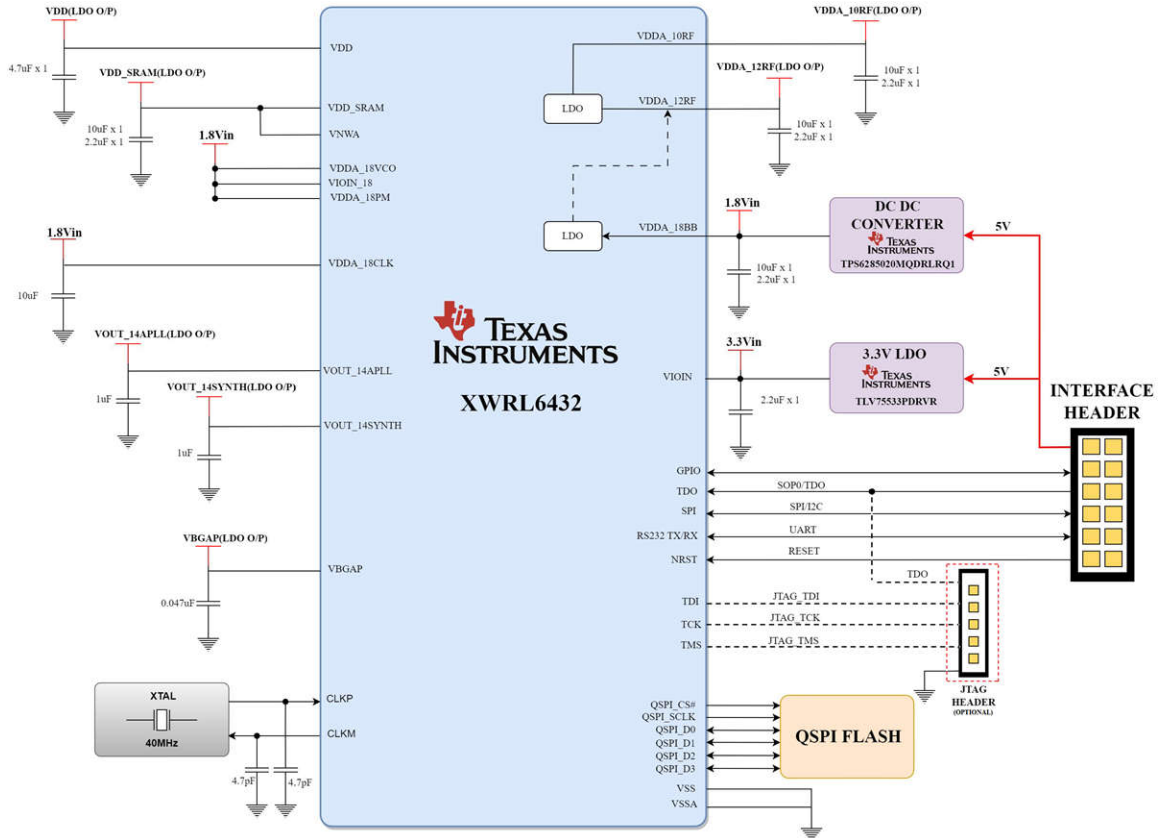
VDD(LDO O/P)
4.7uF x 1
VDD_SRAM(LDO O/P)
10uF x 1
2.2uF x 1
1.8Vin
1.8Vin
10uF
VOUT_14APLL(LDO O/P)
1uF
VOUT_14SYNTH(LDO O/P)
1uF
VBGAP(LDO O/P)
0.047uF
XTAL
40MHz
4.7pF
4.7pF

VDD
VDD_SRAM
VNWA
VDDA_18VCO
VIOIN_18
VDDA_18PM
VDDA_18CLK
VOUT_14APLL
VOUT_14SYNTH
VBGAP
CLKP
CLKM

TEXAS INSTRUMENTS
XWRL6432

VDDA_10RF
LDO
VDDA_12RF
LDO
VDDA_18BB
VIOIN
GPIO
TDO
SPI
RS232 TX/RX
NRST
TDI
TCK
TMS
QSPI_CS#
QSPI_SCLK
QSPI_D0
QSPI_D1
QSPI_D2
QSPI_D3
VSS
VSSA

VDDA_10RF(LDO O/P)
10uF x 1
2.2uF x 1
VDDA_12RF(LDO O/P)
10uF x 1
2.2uF x 1
1.8Vin
10uF x 1
2.2uF x 1
DC DC CONVERTER
TEXAS INSTRUMENTS
TPS6285020MQDRLRQ1
5V
3.3Vin
2.2uF x 1
3.3V LDO
TEXAS INSTRUMENTS
TLV75533PDRVR
5V
INTERFACE HEADER
SOP0/TDO
SPI/I2C
UART
RESET
TDO
JTAG_TDI
JTAG_TCK
JTAG_TMS
JTAG HEADER
(OPTIONAL)
QSPI FLASH